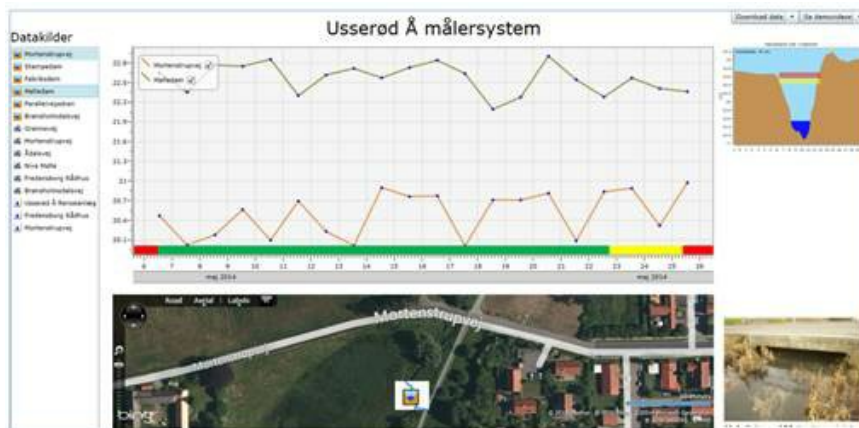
Usserød Å målersystem

Download data | Se demovideo

Datakilder

Mortenstrupvej
Stampedam
Fabriksdam
Møllédam
Parallelvejsdam
Brønsholmsdalsvej
Grønnevej
Mortenstrupvej
Ådalsvej
Nivå Mølle
Fredensborg Rådhus
Brønsholmsdalsvej
Usserød Å Renseanlæg
Fredensborg Rådhus
Mortenstrupvej

Mortenstrupvej
Mølledam

22.8
22.5
22.2
21.9
21.6
21.3
21
20.7
20.4
20.1

6 7 8 9 10 11 12 13 14 15 16 17 18 19 20 21 22 23 24 25 26
maj 2014
maj 2014

Road Aerial Labels
Mortenstrupvej
Mortenstrupvej
bing